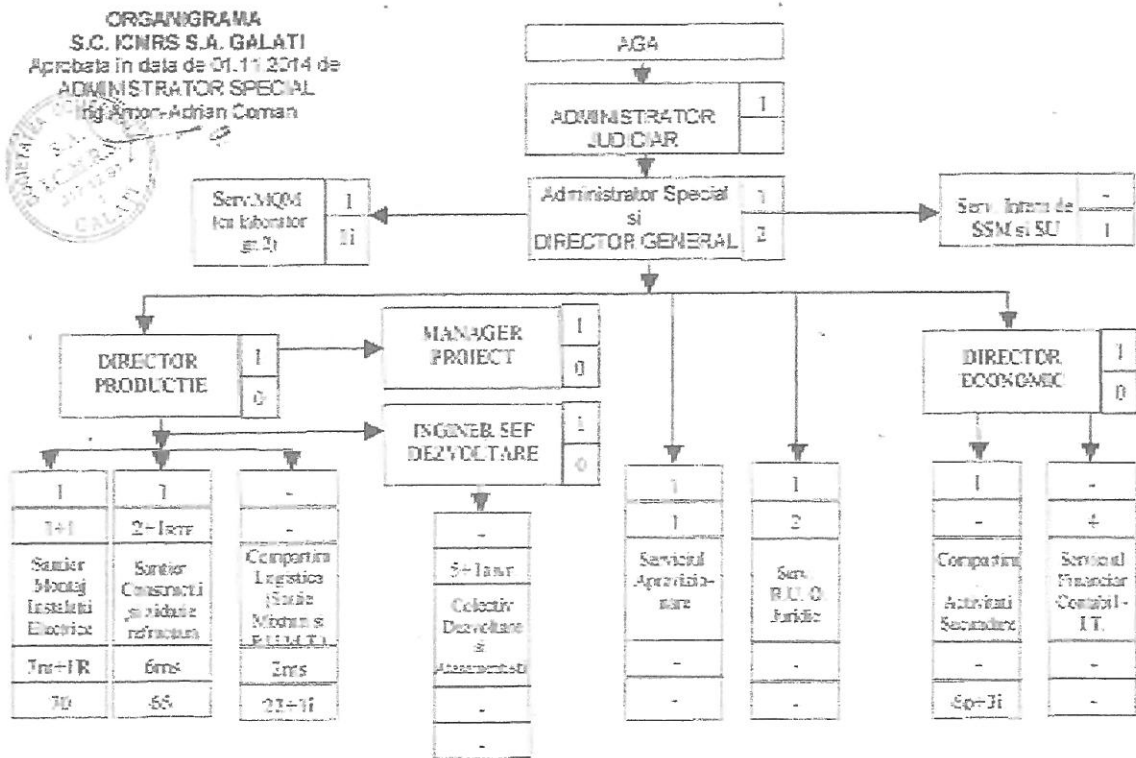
ORGANIGRAMA
S.C. ICNRS S.A. GALATI
Aprobata in data de 01.11.2014 de
ADMINISTRATOR SPECIAL
Ing.Anton-Adrian Coman

AGA

ADMINISTRATOR JUDICIAR
1

Administrator Special si DIRECTOR GENERAL
1
2

Serv.MQM (cu laborator gr.2)
1
1i

Serv. Intern de SSM si SU
-
1

DIRECTOR PRODUCTIE
1
0

MANAGER PROIECT
1
0

INGINER SEF DEZVOLTARE
1
0

DIRECTOR ECONOMIC
1
0

1
1+1
Santier Montaj Instalatii Electrice
3m+1R
30

1
2+1mr
Santier Constructii si cladiri refacturare
6ms
65

-
-
Compartim Logistica (Statie Mecanism si R.U.M.T.)
2ms
21+1i

-
5+1mr
Colectiv Dezvoltare si Amenajari
-
-

1
1
Serviciul Aprovizionare
-
-

1
2
Serv. R.U. O Juridic
-
-

1
-
Compartim Activitati Secundare
-
50+3i

-
4
Serviciul Financiar Contabil - I.T.
-
-